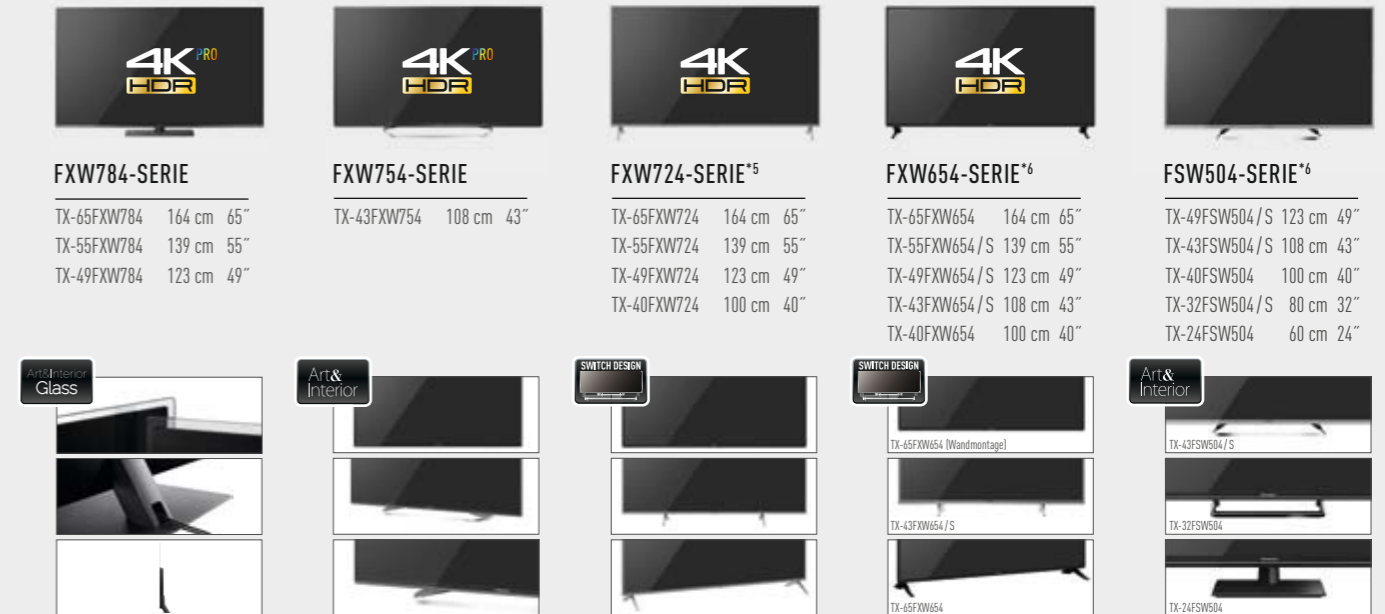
4K PRO HDR

FXW784-SERIE

TX-65FXW784 164 cm 65″
TX-55FXW784 139 cm 55″
TX-49FXW784 123 cm 49″

Art&Interior Glass

4K PRO HDR

FXW754-SERIE

TX-43FXW754 108 cm 43″

Art& Interior

4K HDR

FXW724-SERIE*5

TX-65FXW724 164 cm 65″
TX-55FXW724 139 cm 55″
TX-49FXW724 123 cm 49″
TX-40FXW724 100 cm 40″

SWITCH DESIGN

4K HDR

FXW654-SERIE*6

TX-65FXW654 164 cm 65″
TX-55FXW654 / S 139 cm 55″
TX-49FXW654 / S 123 cm 49″
TX-43FXW654 / S 108 cm 43″
TX-40FXW654 100 cm 40″

SWITCH DESIGN

TX-65FXW654 (Wandmontage)

TX-43FXW654 / S

TX-65FXW654

FSW504-SERIE*6

TX-49FSW504 / S 123 cm 49″
TX-43FSW504 / S 108 cm 43″
TX-40FSW504 100 cm 40″
TX-32FSW504 / S 80 cm 32″
TX-24FSW504 60 cm 24″

Art& Interior

TX-43FSW504 / S

TX-32FSW504

TX-24FSW504